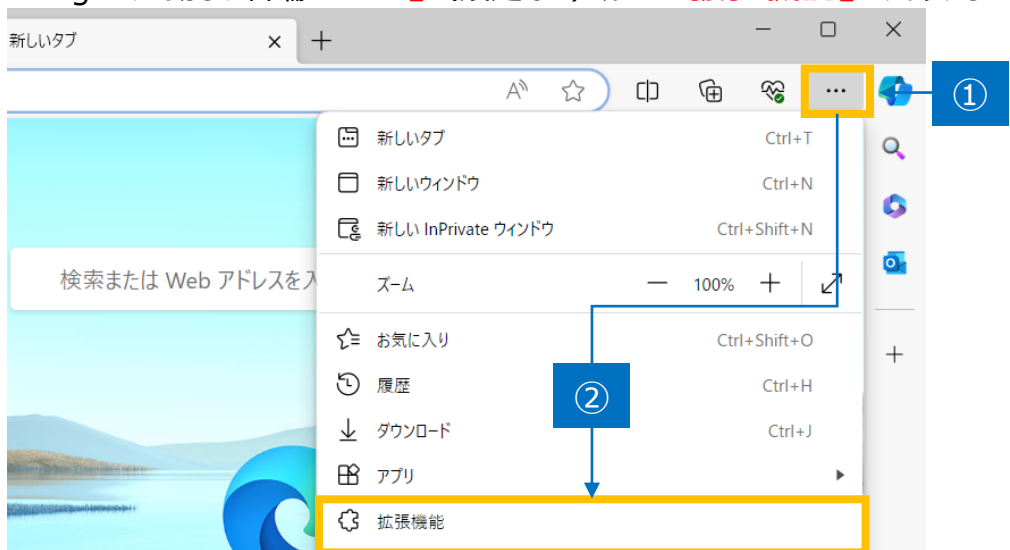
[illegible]

新しいタブ ×

+

①

新しいタブ Ctrl+T

新しいウィンドウ Ctrl+N

新しい InPrivate ウィンドウ Ctrl+Shift+N

検索または Web アドレスを入

ズーム — 100% +

お気に入り Ctrl+Shift+O

履歴 Ctrl+H

②

ダウンロード Ctrl+J

アプリ

拡張機能